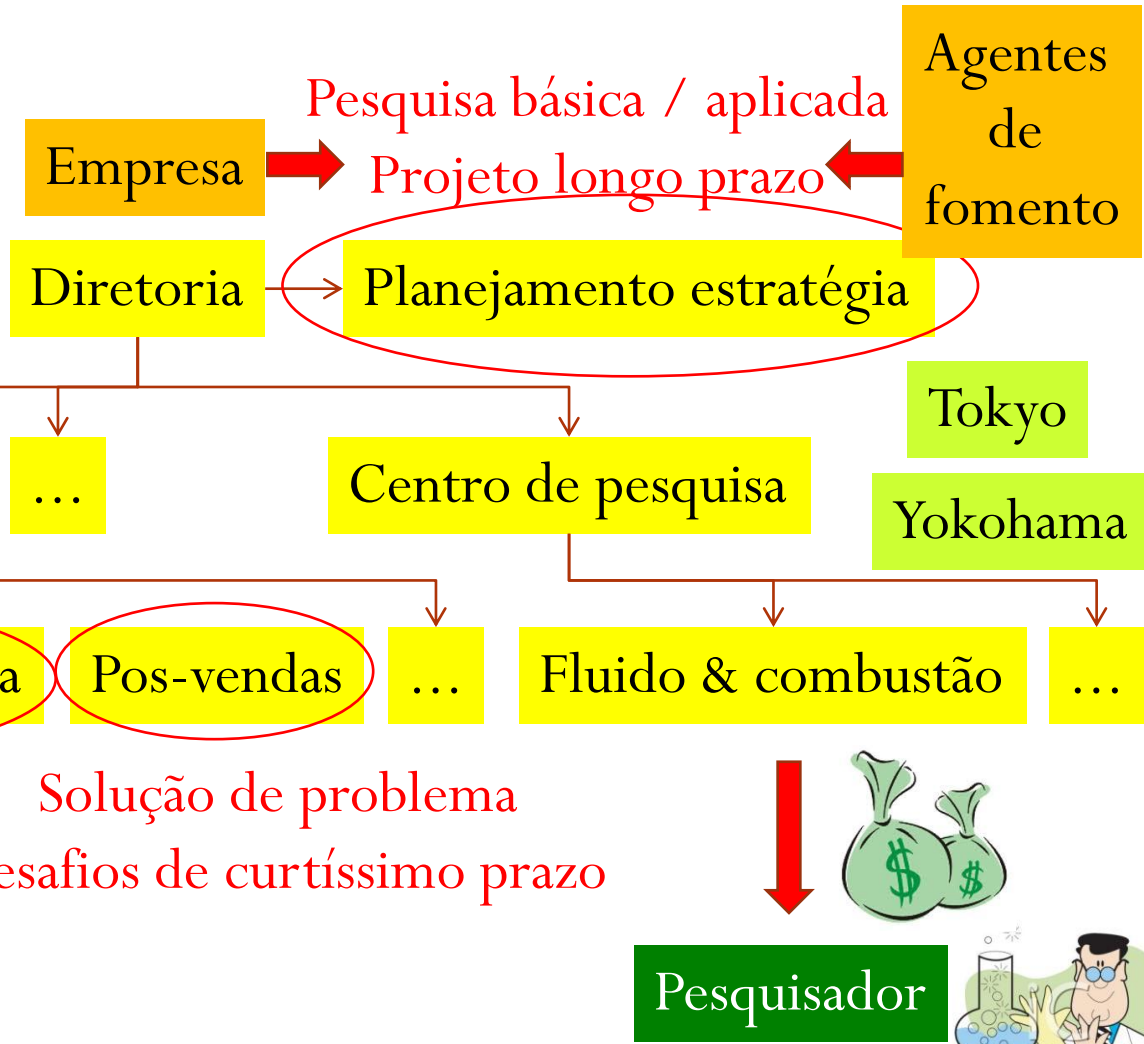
Pesquisa básica / aplicada

Agentes de fomento

Empresa

Projeto longo prazo

Diretoria

Planejamento estratégia

Tokyo

...

Centro de pesquisa

Yokohama

a

Pos-vendas

...

Fluido & combustão

...

Solução de problema

esafios de curtíssimo prazo

$

$

Pesquisador